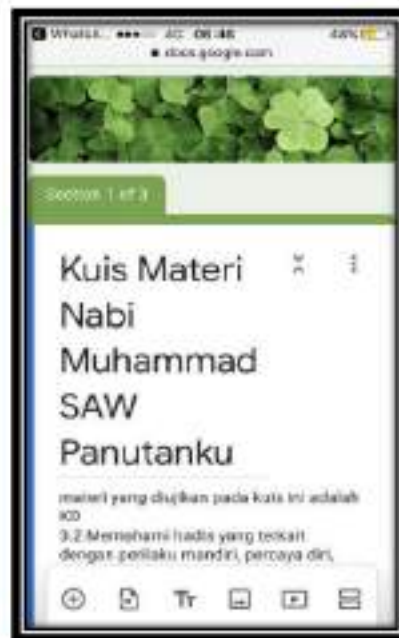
WhatsA... ●●●○ 4G 08.46 44%
docs.google.com

Section 1 of 3

Kuis Materi Nabi Muhammad SAW Panutanku

materi yang diujikan pada kuis ini adalah KD
3.2 Memahami hadis yang terkait dengan perilaku mandiri, percaya diri,